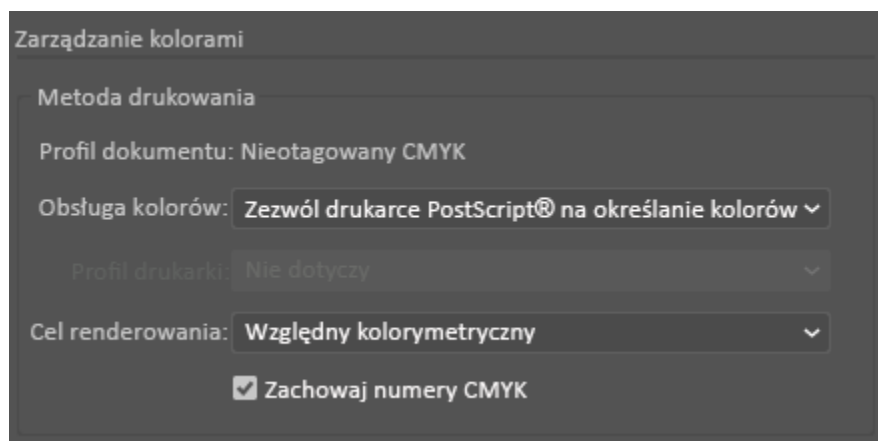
Zarządzanie kolorami

Metoda drukowania

Profil dokumentu: Nieotagowany CMYK

Obsługa kolorów: Zezwól drukarce PostScript® na określanie kolorów

Profil drukarki: Nie dotyczy

Cel renderowania: Względny kolorymetryczny

Zachowaj numery CMYK